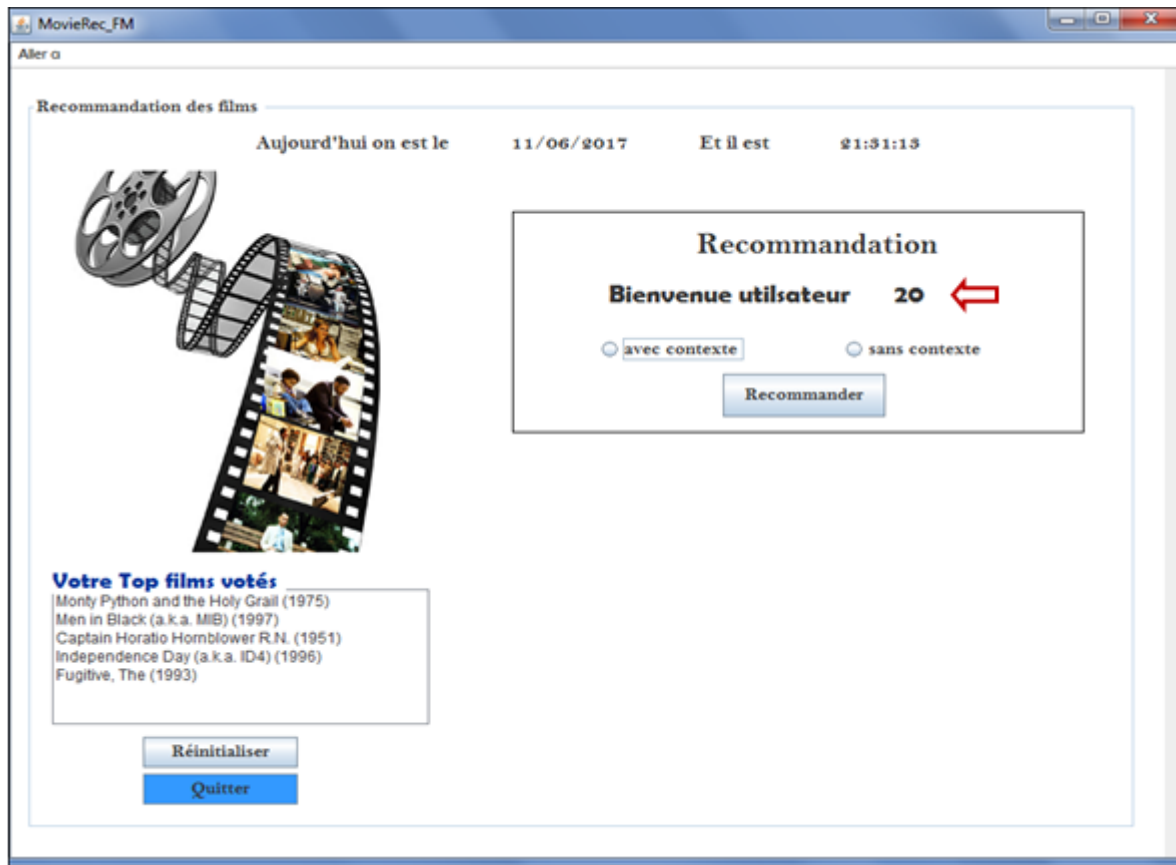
MovieRec_FM

Aller a

Recommandation des films

Aujourd'hui on est le 11/06/2017 Et il est 21:31:13

Recommandation

Bienvenue utilsateur 20

avec contexte

sans contexte

Recommander

Votre Top films votés

Monty Python and the Holy Grail (1975)
Men in Black (a.k.a. MIB) (1997)
Captain Horatio Hornblower R.N. (1951)
Independence Day (a.k.a. ID4) (1996)
Fugitive, The (1993)

Réinitialiser

Quitter